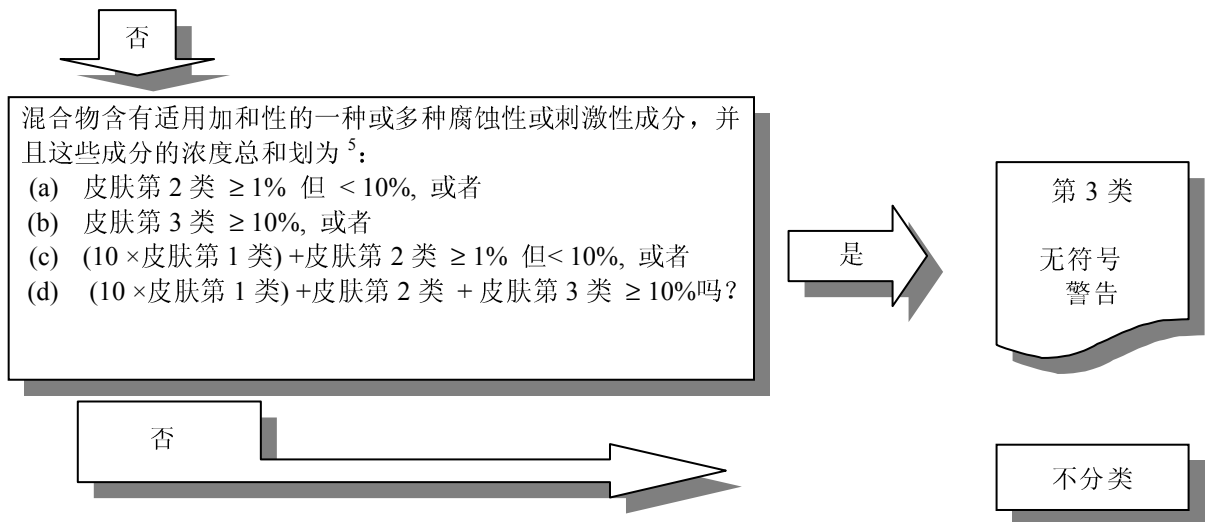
否

混合物含有适用加和性的一种或多种腐蚀性或刺激性成分，并且这些成分的浓度总和划为 $^5$：
(a) 皮肤第 2 类 $\geq 1\%$ 但 $< 10\%$, 或者
(b) 皮肤第 3 类 $\geq 10\%$, 或者
(c) ($10 \times$皮肤第 1 类) +皮肤第 2 类 $\geq 1\%$ 但$< 10\%$, 或者
(d) ($10 \times$皮肤第 1 类) +皮肤第 2 类 + 皮肤第 3 类 $\geq 10\%$吗？

是

第 3 类

无符号
警告

否

不分类